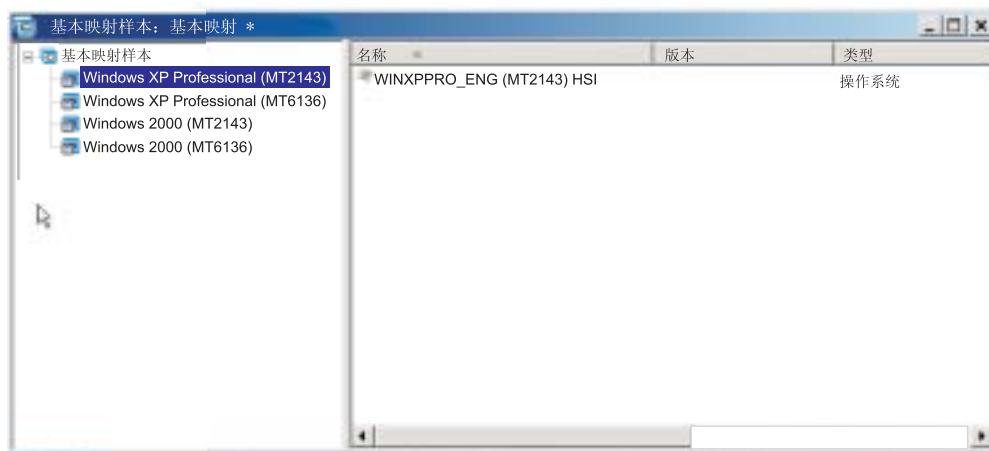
基本映射样本：基本映射 *

基本映射样本
Windows XP Professional (MT2143)
Windows XP Professional (MT6136)
Windows 2000 (MT2143)
Windows 2000 (MT6136)

| 名称 | 版本 | 类型 |
|---|---|---|
| WINXPPRO_ENG (MT2143) HSI | | 操作系统 |